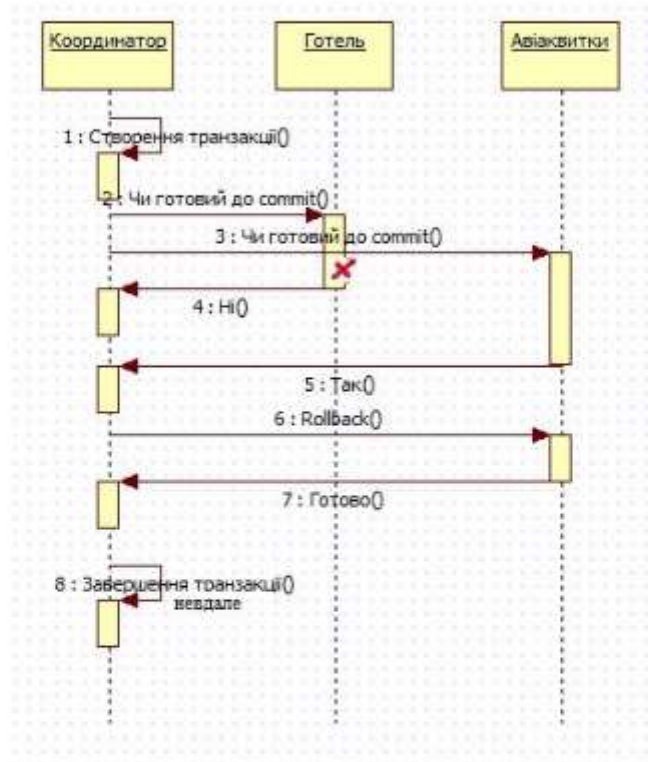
Координатор

Готель

Авіаквитки

1 : Створення транзакції()

2 : Чи готовий до commit()

3 : Чи готовий до commit()

4 : Ні()

5 : Так()

6 : Rollback()

7 : Готово()

8 : Завершення транзакції() невдале